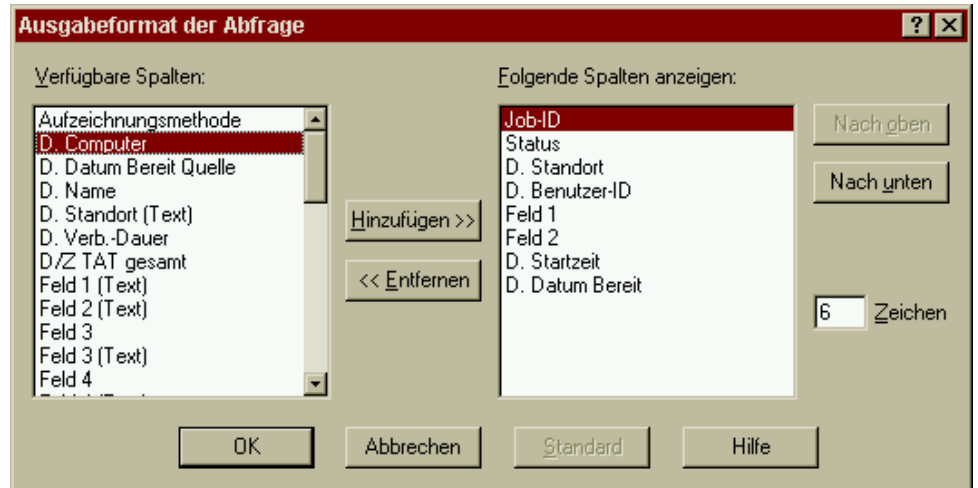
Ausgabeformat der Abfrage

Verfügbare Spalten:

Aufzeichnungsmethode
D. Computer
D. Datum Bereit Quelle
D. Name
D. Standort (Text)
D. Verb.-Dauer
D/Z TAT gesamt
Feld 1 (Text)
Feld 2 (Text)
Feld 3
Feld 3 (Text)
Feld 4
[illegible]

Hinzufügen >>

<< Entfernen

Folgende Spalten anzeigen:

Job-ID
Status
D. Standort
D. Benutzer-ID
Feld 1
Feld 2
D. Startzeit
D. Datum Bereit

Nach oben

Nach unten

6 Zeichen

OK

Abbrechen

Standard

Hilfe